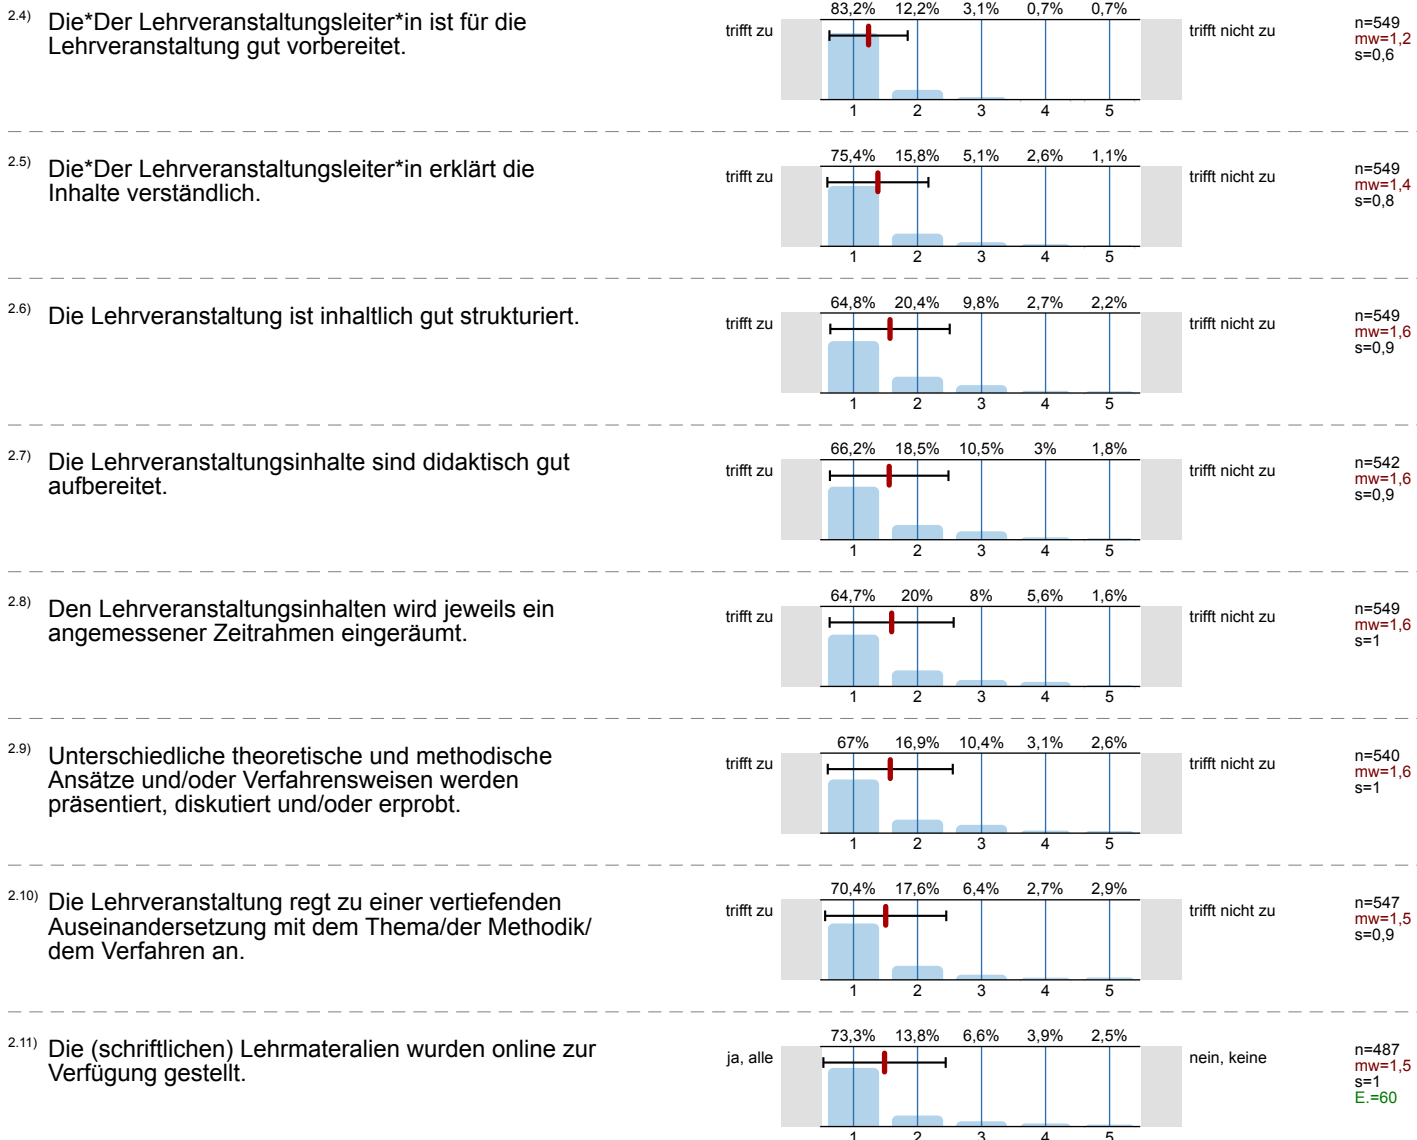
2.4) Die*Der Lehrveranstaltungsleiter*in ist für die Lehrveranstaltung gut vorbereitet.

trifft zu

83,2% 12,2% 3,1% 0,7% 0,7%

1 2 3 4 5

trifft nicht zu

n=549
mw=1,2
s=0,6

2.5) Die*Der Lehrveranstaltungsleiter*in erklärt die Inhalte verständlich.

trifft zu

75,4% 15,8% 5,1% 2,6% 1,1%

1 2 3 4 5

trifft nicht zu

n=549
mw=1,4
s=0,8

2.6) Die Lehrveranstaltung ist inhaltlich gut strukturiert.

trifft zu

64,8% 20,4% 9,8% 2,7% 2,2%

1 2 3 4 5

trifft nicht zu

n=549
mw=1,6
s=0,9

2.7) Die Lehrveranstaltungsinhalte sind didaktisch gut aufbereitet.

trifft zu

66,2% 18,5% 10,5% 3% 1,8%

1 2 3 4 5

trifft nicht zu

n=542
mw=1,6
s=0,9

2.8) Den Lehrveranstaltungsinhalten wird jeweils ein angemessener Zeitrahmen eingeräumt.

trifft zu

64,7% 20% 8% 5,6% 1,6%

1 2 3 4 5

trifft nicht zu

n=549
mw=1,6
s=1

2.9) Unterschiedliche theoretische und methodische Ansätze und/oder Verfahrensweisen werden präsentiert, diskutiert und/oder erprobt.

trifft zu

67% 16,9% 10,4% 3,1% 2,6%

1 2 3 4 5

trifft nicht zu

n=540
mw=1,6
s=1

2.10) Die Lehrveranstaltung regt zu einer vertiefenden Auseinandersetzung mit dem Thema/der Methodik/ dem Verfahren an.

trifft zu

70,4% 17,6% 6,4% 2,7% 2,9%

1 2 3 4 5

trifft nicht zu

n=547
mw=1,5
s=0,9

2.11) Die (schriftlichen) Lehrmateralien wurden online zur Verfügung gestellt.

ja, alle

73,3% 13,8% 6,6% 3,9% 2,5%

1 2 3 4 5

nein, keine

n=487
mw=1,5
s=1
E.=60